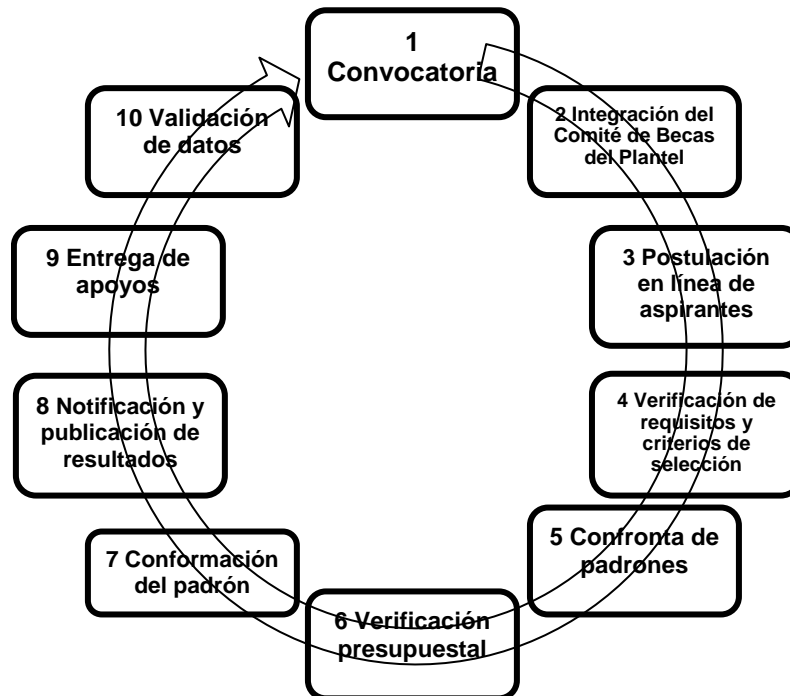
1 Convocatoria

2 Integración del Comité de Becas del Plantel

3 Postulación en línea de aspirantes

4 Verificación de requisitos y criterios de selección

5 Confronta de padrones

6 Verificación presupuestal

7 Conformación del padrón

8 Notificación y publicación de resultados

9 Entrega de apoyos

10 Validación de datos